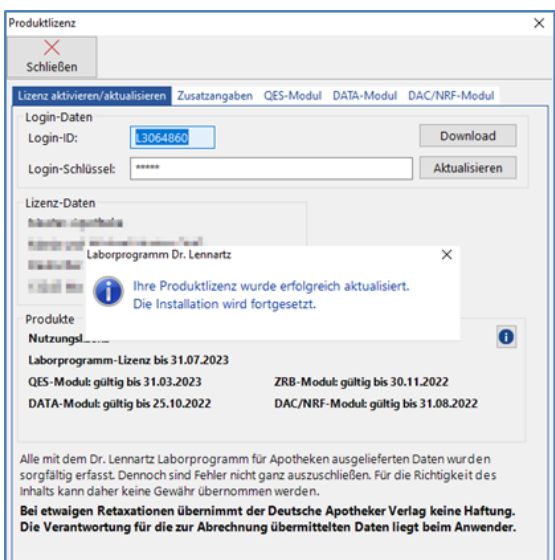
Produktlizenz

Schließen

Lizenz aktivieren/aktualisieren | Zusatzangaben | QES-Modul | DATA-Modul | DAC/NRF-Modul

Login-Daten

Login-ID: L3064860

Download

Login-Schlüssel: *****

Aktualisieren

Lizenz-Daten

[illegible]

Laborprogramm Dr. Lennartz

Ihre Produktlizenz wurde erfolgreich aktualisiert.
Die Installation wird fortgesetzt.

Produkte

Nutzungsl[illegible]

Laborprogramm-Lizenz bis 31.07.2023

QES-Modul: gültig bis 31.03.2023

ZRB-Modul: gültig bis 30.11.2022

DATA-Modul: gültig bis 25.10.2022

DAC/NRF-Modul: gültig bis 31.08.2022

Alle mit dem Dr. Lennartz Laborprogramm für Apotheken ausgelieferten Daten wurden sorgfältig erfasst. Dennoch sind Fehler nicht ganz auszuschließen. Für die Richtigkeit des Inhalts kann daher keine Gewähr übernommen werden.

Bei etwaigen Retaxationen übernimmt der Deutsche Apotheker Verlag keine Haftung. Die Verantwortung für die zur Abrechnung übermittelten Daten liegt beim Anwender.